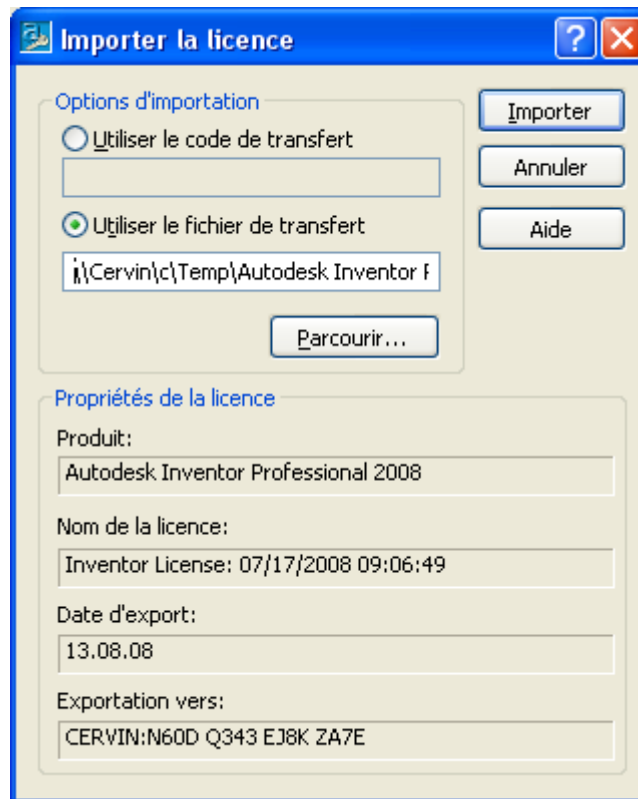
Importer la licence

Options d'importation

Utiliser le code de transfert

Utiliser le fichier de transfert

\\Cervin\c\Temp\Autodesk Inventor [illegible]

Parcourir...

Importer

Annuler

Aide

Propriétés de la licence

Produit:

Autodesk Inventor Professional 2008

Nom de la licence:

Inventor License: 07/17/2008 09:06:49

Date d'export:

13.08.08

Exportation vers:

CERVIN:N60D Q343 EJ8K ZA7E